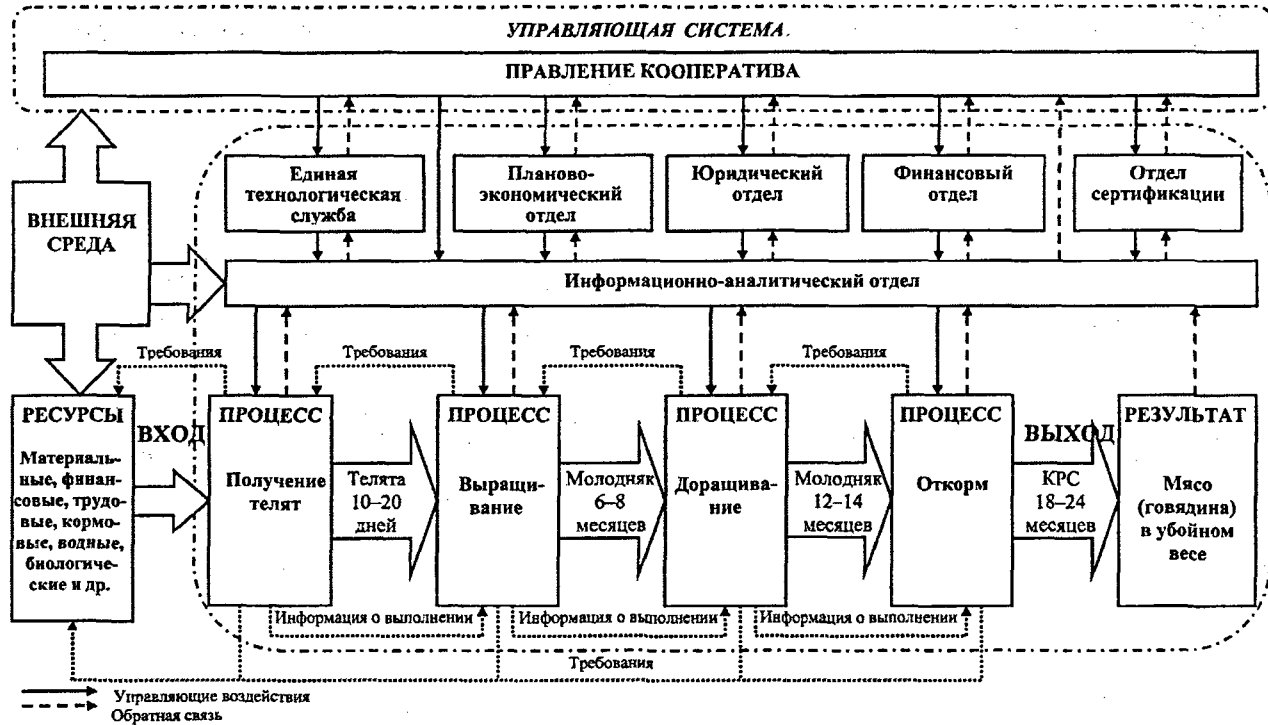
УПРАВЛЯЮЩАЯ СИСТЕМА.

ПРАВЛЕНИЕ КООПЕРАТИВА

ВНЕШНЯЯ СРЕДА

Единая технологическая служба

Планово-экономический отдел

Юридический отдел

Финансовый отдел

Отдел сертификации

Информационно-аналитический отдел

Требования

Требования

Требования

Требования

РЕСУРСЫ

Материальные, финансовые, трудовые, кормовые, водные, биологические и др.

ВХОД

ПРОЦЕСС

Получение телят

Телята 10–20 дней

ПРОЦЕСС

Выращивание

Молодняк 6–8 месяцев

ПРОЦЕСС

Доращивание

Молодняк 12–14 месяцев

ПРОЦЕСС

Откорм

ВЫХОД

КРС 18–24 месяцев

РЕЗУЛЬТАТ

Мясо (говядина) в убойном весе

Информация о выполнении

Информация о выполнении

Информация о выполнении

Требования

Управляющие воздействия

Обратная связь